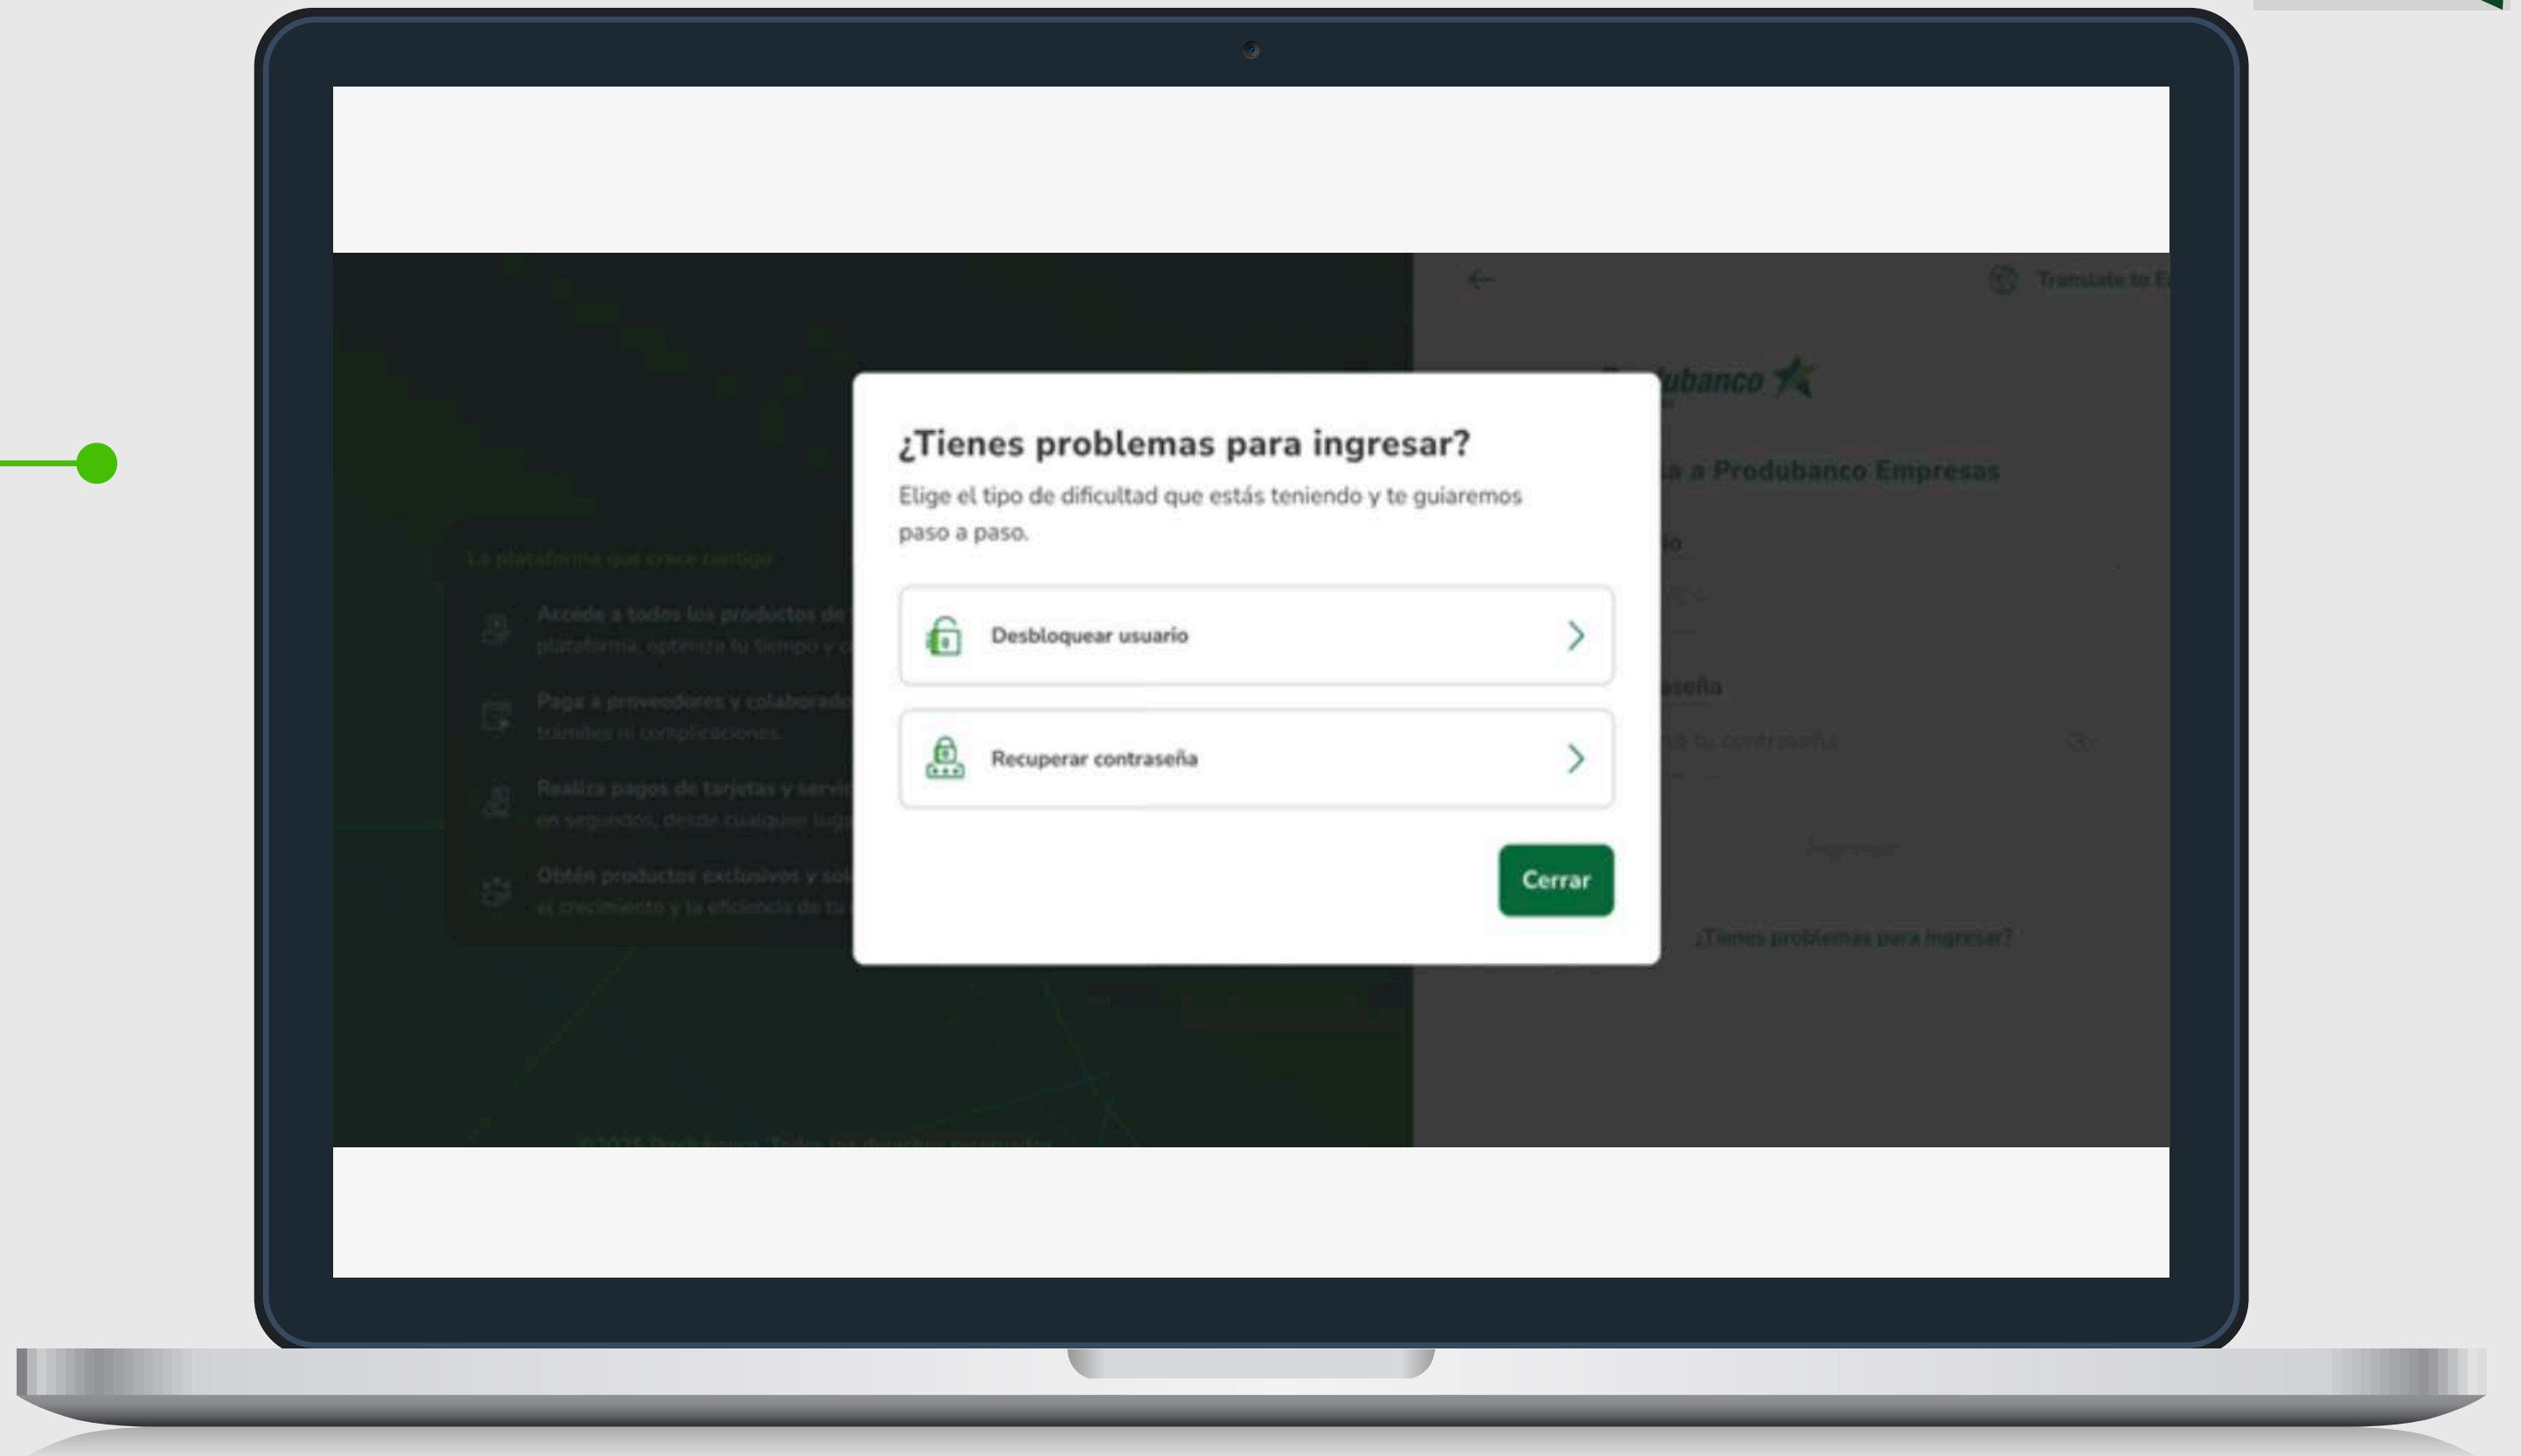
Translate to E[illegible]

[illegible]ubanco

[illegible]a a Produbanco Empresas

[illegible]o

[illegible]seña

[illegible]a tu contraseña

Ingresar

¿Tienes problemas para ingresar?

La plataforma que crece contigo

Accede a todos los productos de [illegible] plataforma, optimiza tu tiempo y c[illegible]

Paga a proveedores y colaborado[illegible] trámites ni complicaciones.

Realiza pagos de tarjetas y servi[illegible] en segundos, desde cualquier lug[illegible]

Obtén productos exclusivos y sol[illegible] al crecimiento y la eficiencia de tu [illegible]

©2025 Produbanco. Todos los derechos reservados.

¿Tienes problemas para ingresar?

Elige el tipo de dificultad que estás teniendo y te guiaremos paso a paso.

Desbloquear usuario

Recuperar contraseña

Cerrar